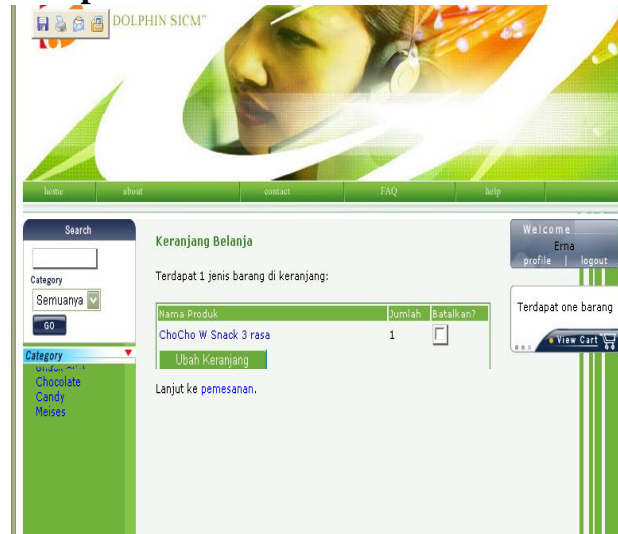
DOLPHIN SICM"

home about contact FAQ help

Search

Category

Semuanya

GO

Category

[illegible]
Chocolate
Candy
Meises

Keranjang Belanja

Terdapat 1 jenis barang di keranjang:

| Nama Produk | Jumlah | Batalkan? |
|---|---|---|
| ChoCho W Snack 3 rasa | 1 | |

Ubah Keranjang

Lanjut ke pemesanan.

Welcome
Erna
profile | logout

Terdapat one barang

View Cart